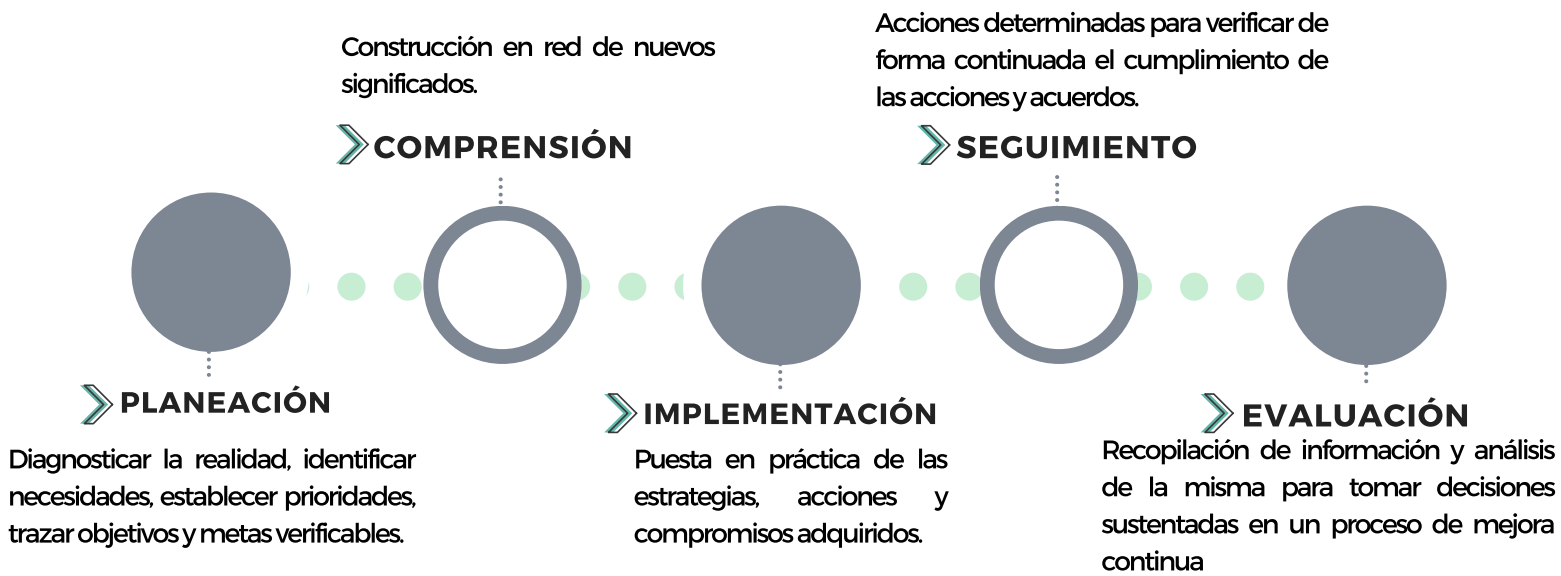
PLANEACIÓN

Diagnosticar la realidad, identificar necesidades, establecer prioridades, trazar objetivos y metas verificables.

Construcción en red de nuevos significados.

COMPRENSIÓN

IMPLEMENTACIÓN

Puesta en práctica de las estrategias, acciones y compromisos adquiridos.

Acciones determinadas para verificar de forma continuada el cumplimiento de las acciones y acuerdos.

SEGUIMIENTO

EVALUACIÓN

Recopilación de información y análisis de la misma para tomar decisiones sustentadas en un proceso de mejora continua